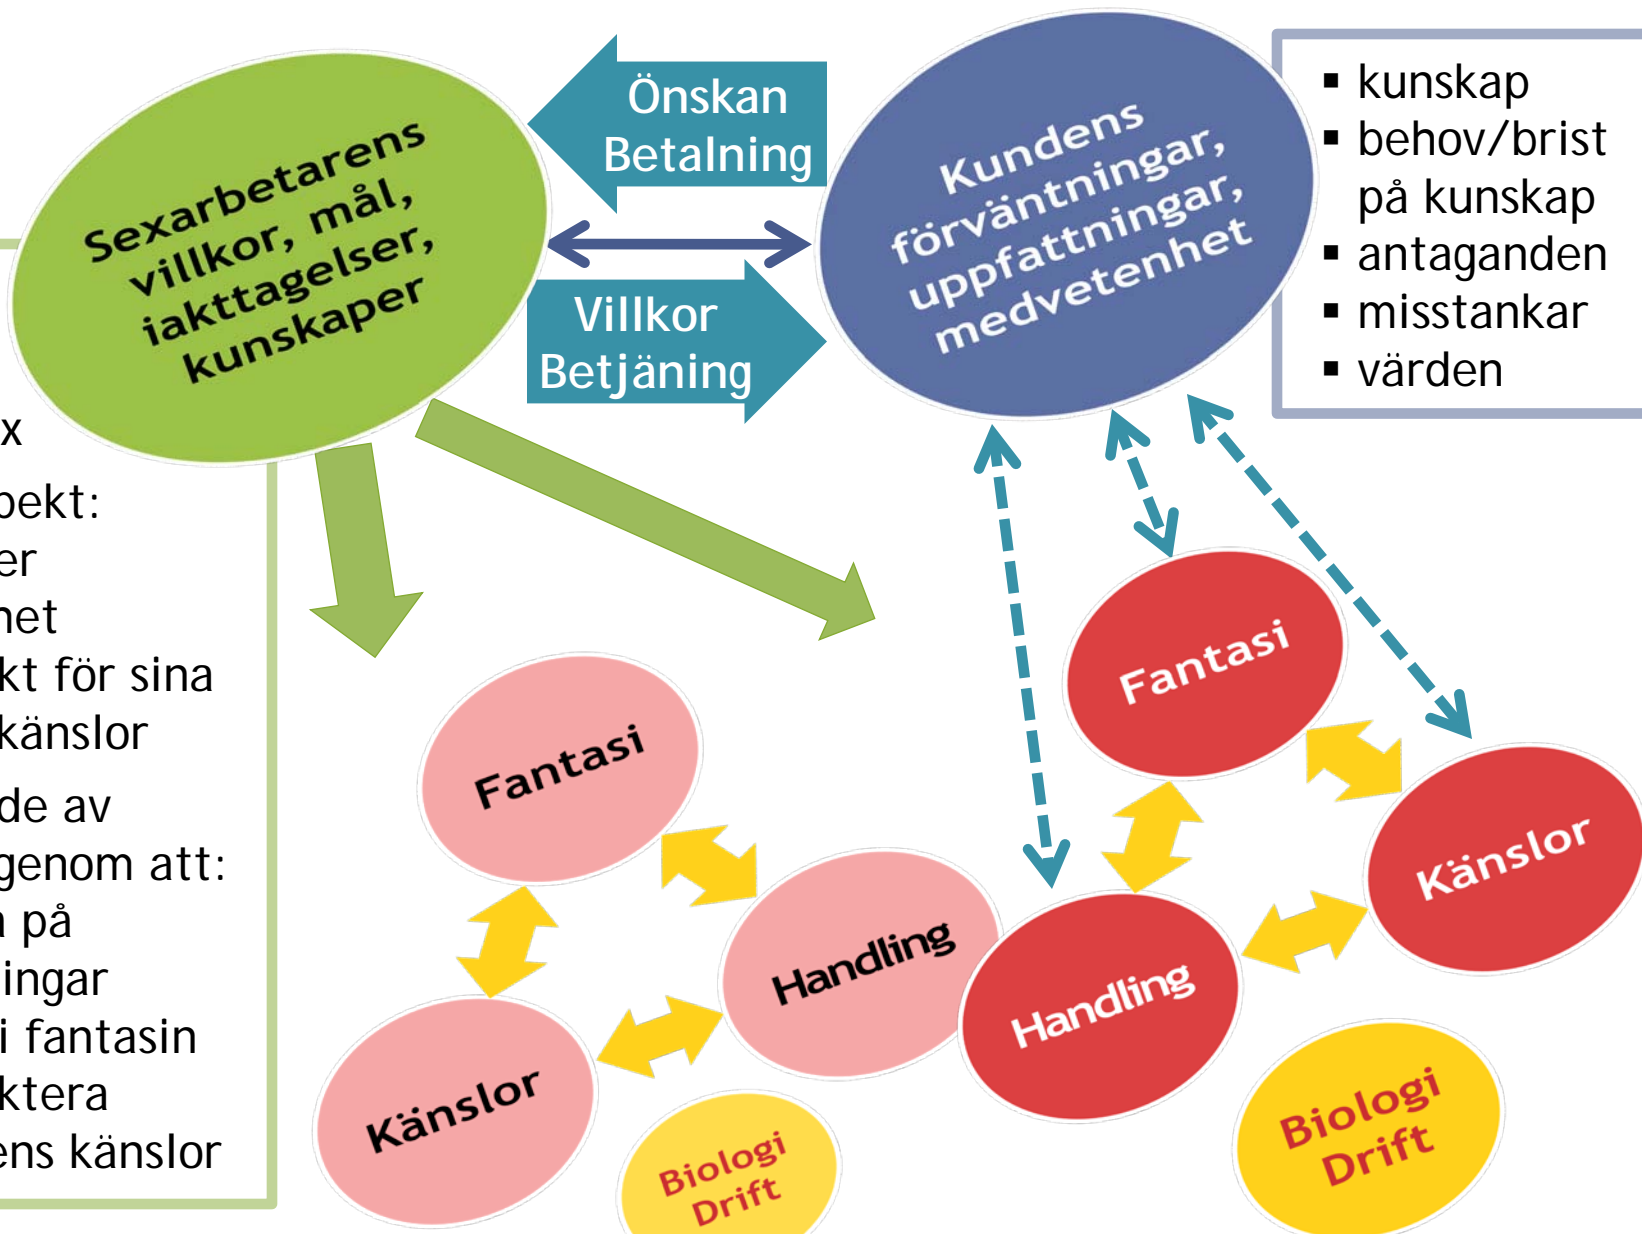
Sexarbetarens villkor, mål, iakttagelser, kunskaper

Önskan Betalning

Villkor Betjäning

Kundens förväntningar, uppfattningar, medvetenhet

- kunskap
- behov/brist på kunskap
- antaganden
- misstankar
- värden

x
pekt:
er
het
kt för sina
känslor
de av
genom att:
på
ingar
i fantasin
ktera
ens känslor

Fantasi

Handling

Känslor

Biologi Drift

Fantasi

Känslor

Handling

Biologi Drift